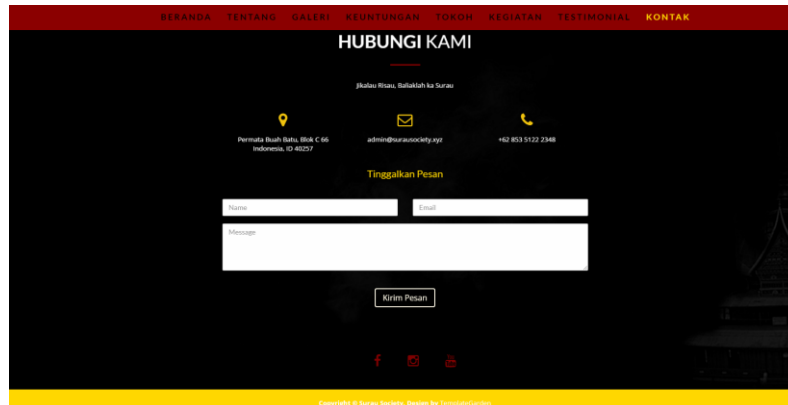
BERANDA TENTANG GALERI KEUNTUNGAN TOKOH KEGIATAN TESTIMONIAL KONTAK

HUBUNGI KAMI

Jikalau Risau, Baliaklah ka Surau

Permata Buah Batu, Blok C 66
Indonesia, ID 40257

admin@surausociety.xyz

+62 853 5122 2348

Tinggalkan Pesan

Name

Email

Message

Kirim Pesan

Copyright © Surau Society. Design by TemplateGarden